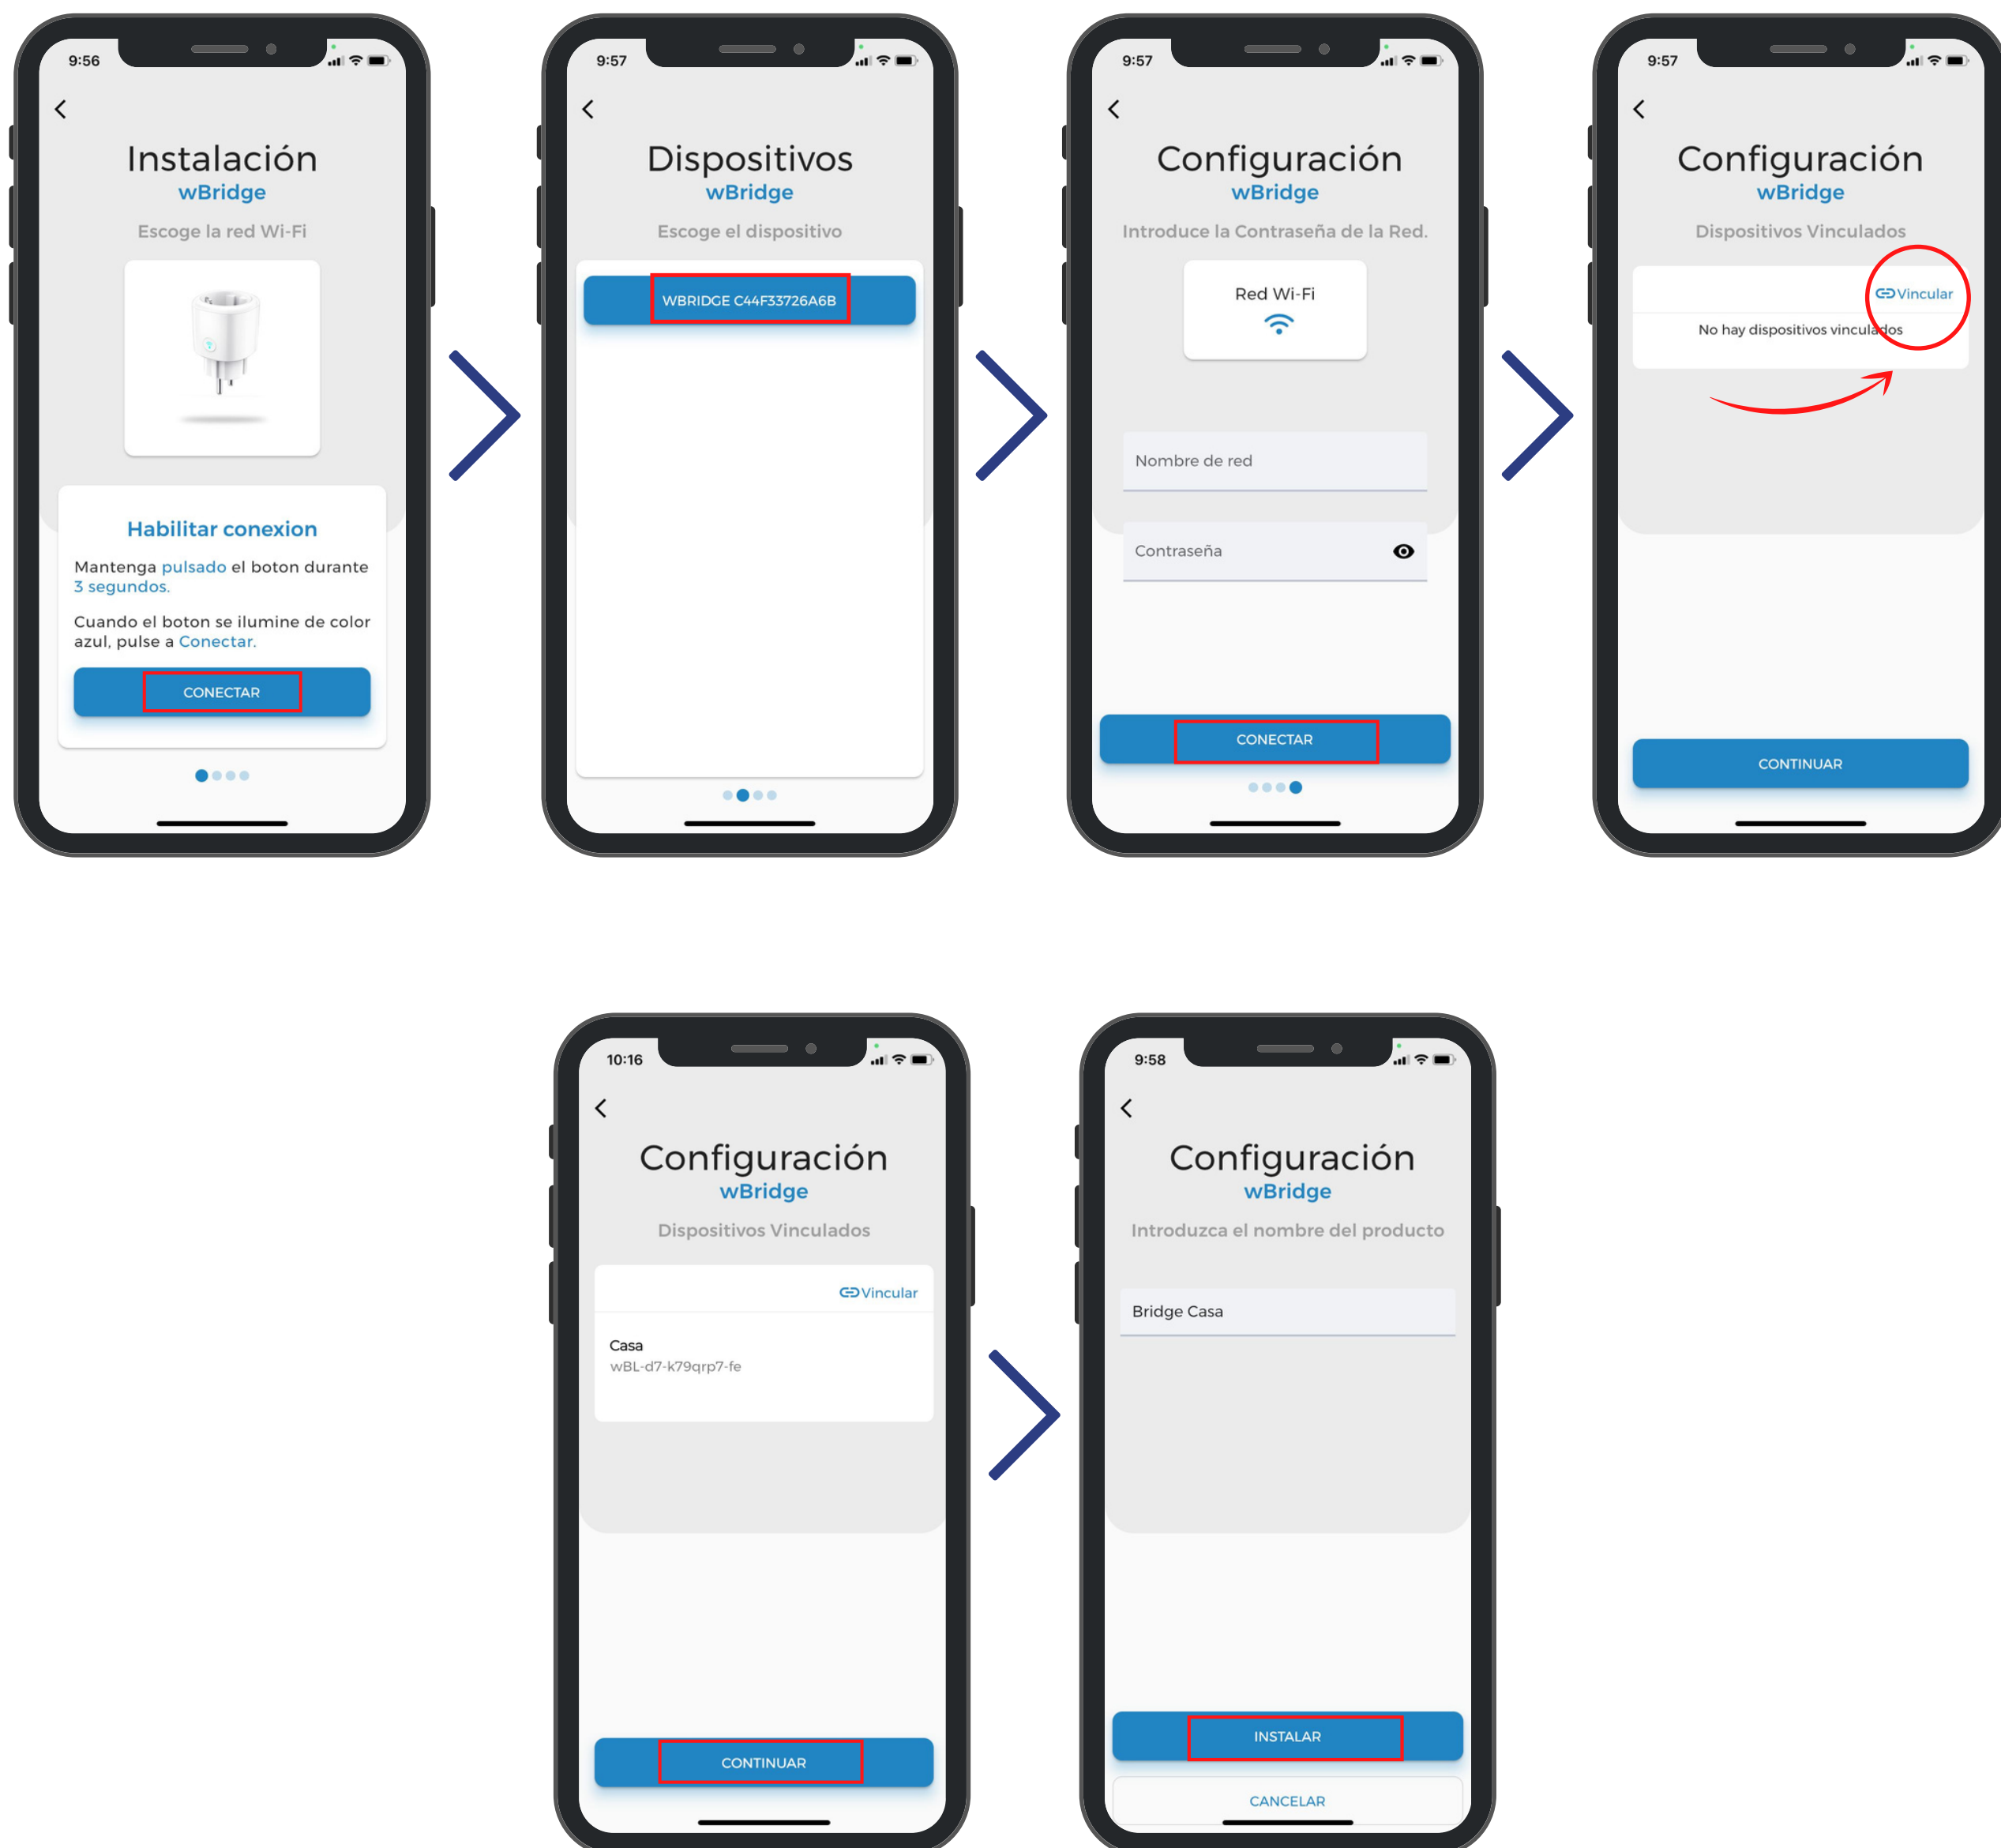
9:56

Instalación
wBridge
Escoge la red Wi-Fi

Habilitar conexion
Mantenga pulsado el boton durante 3 segundos.
Cuando el boton se ilumine de color azul, pulse a Conectar.
CONECTAR

9:57

Dispositivos
wBridge
Escoge el dispositivo
WBRIDGE C44F33726A6B

9:57

Configuración
wBridge
Introduce la Contraseña de la Red.
Red Wi-Fi
Nombre de red
Contraseña
CONECTAR

9:57

Configuración
wBridge
Dispositivos Vinculados
Vincular
No hay dispositivos vinculados
CONTINUAR

10:16

Configuración
wBridge
Dispositivos Vinculados
Vincular
Casa
wBL-d7-k79qrp7-fe
CONTINUAR

9:58

Configuración
wBridge
Introduzca el nombre del producto
Bridge Casa
INSTALAR
CANCELAR